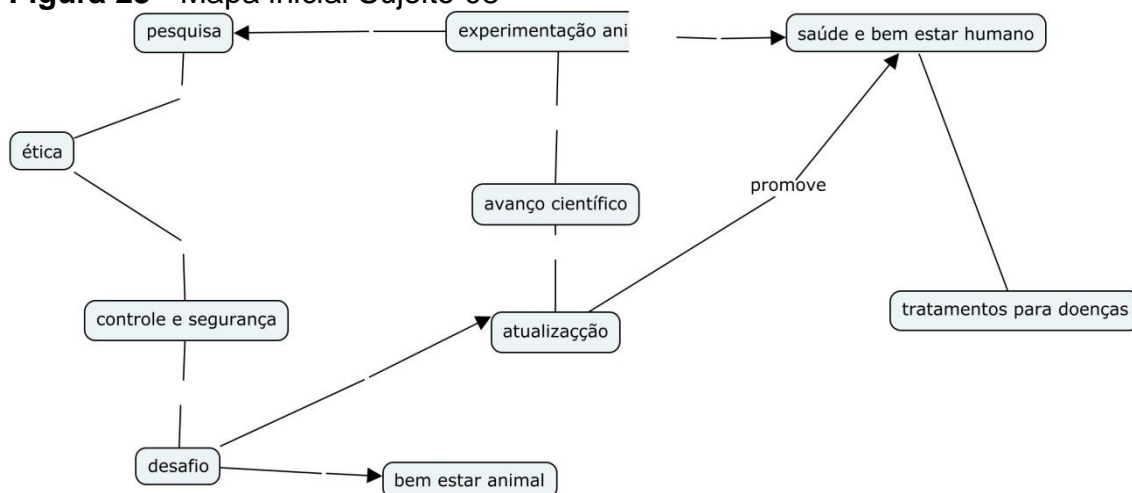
Figura 25 – Mapa inicial Sujeito 05

pesquisa

experimentação ani

saúde e bem estar humano

ética

avanço científico

promove

controle e segurança

atualizacção

tratamentos para doenças

desafio

bem estar animal